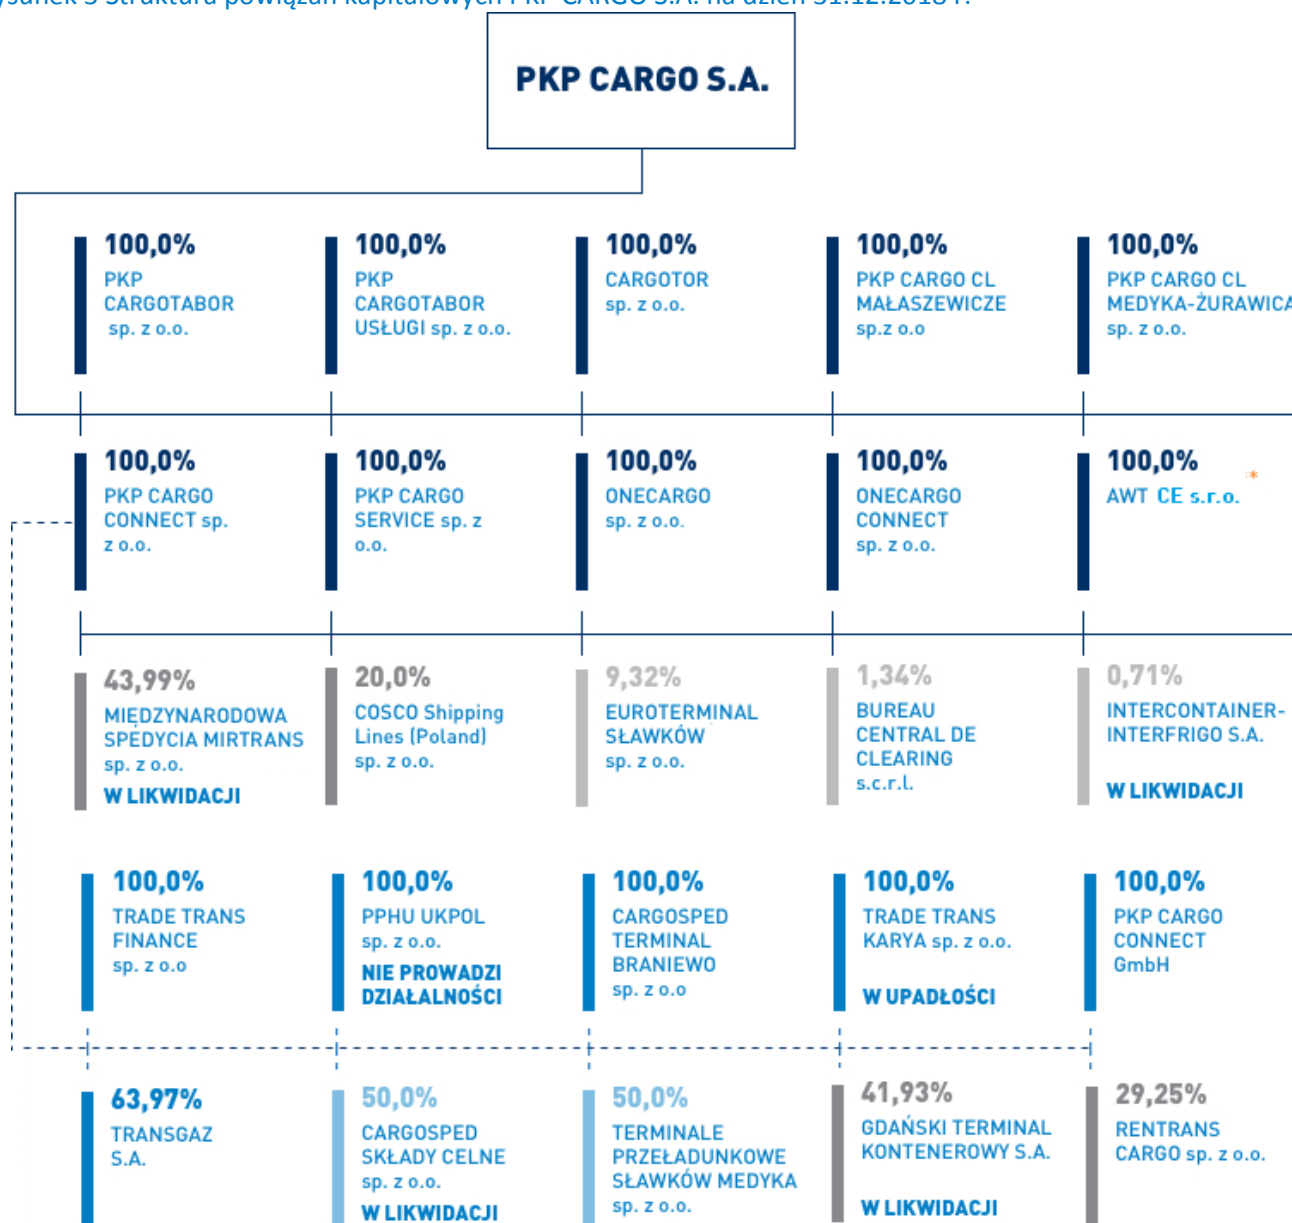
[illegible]ysunek 5 Struktura powiązań kapitałowych PKP CARGO S.A. na dzień 31.12.2018 r.

PKP CARGO S.A.

100,0%
PKP CARGOTABOR sp. z o.o.

100,0%
PKP CARGOTABOR USŁUGI sp. z o.o.

100,0%
CARGOTOR sp. z o.o.

100,0%
PKP CARGO CL MAŁASZEWICZE sp.z o.o

100,0%
PKP CARGO CL MEDYKA-ŻURAWICA sp. z o.o.

100,0%
PKP CARGO CONNECT sp. z o.o.

100,0%
PKP CARGO SERVICE sp. z o.o.

100,0%
ONECARGO sp. z o.o.

100,0%
ONECARGO CONNECT sp. z o.o.

100,0%
AWT CE s.r.o. *

43,99%
MIĘDZYNARODOWA SPEDYCIA MIRTRANS sp. z o.o.
W LIKWIDACJI

20,0%
COSCO Shipping Lines (Poland) sp. z o.o.

9,32%
EUROTERMINAL SŁAWKÓW sp. z o.o.

1,34%
BUREAU CENTRAL DE CLEARING s.c.r.l.

0,71%
INTERCONTAINER-INTERFRIGO S.A.
W LIKWIDACJI

100,0%
TRADE TRANS FINANCE sp. z o.o

100,0%
PPHU UKPOL sp. z o.o.
NIE PROWADZI DZIAŁALNOŚCI

100,0%
CARGOSPED TERMINAL BRANIEWO sp. z o.o

100,0%
TRADE TRANS KARYA sp. z o.o.
W UPADŁOŚCI

100,0%
PKP CARGO CONNECT GmbH

63,97%
TRANSGAZ S.A.

50,0%
CARGOSPED SKŁADY CELNE sp. z o.o.
W LIKWIDACJI

50,0%
TERMINALE PRZEŁADUNKOWE SŁAWKÓW MEDYKA sp. z o.o.

41,93%
GDAŃSKI TERMINAL KONTENEROWY S.A.
W LIKWIDACJI

29,25%
RENTRANS CARGO sp. z o.o.